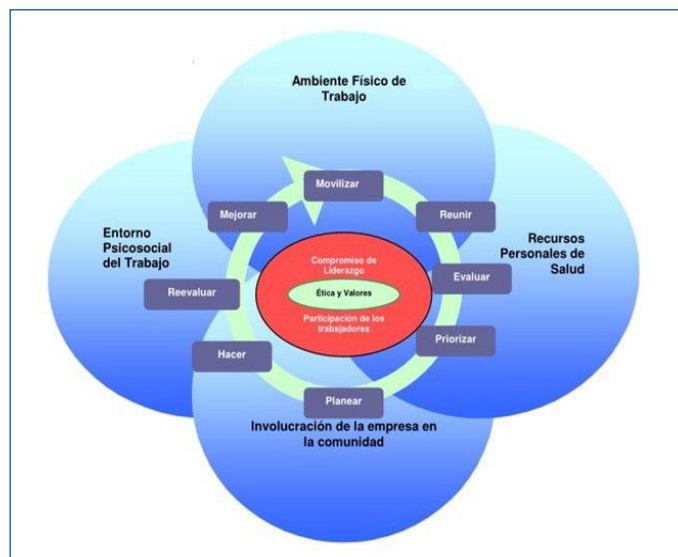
Ambiente Físico de Trabajo

Entorno Psicosocial del Trabajo

Recursos Personales de Salud

Movilizar

Reunir

Evaluar

Priorizar

Planear

Hacer

Reevaluar

Mejorar

Compromiso de Liderazgo

Ética y Valores

Participación de los trabajadores

Involucración de la empresa en la comunidad